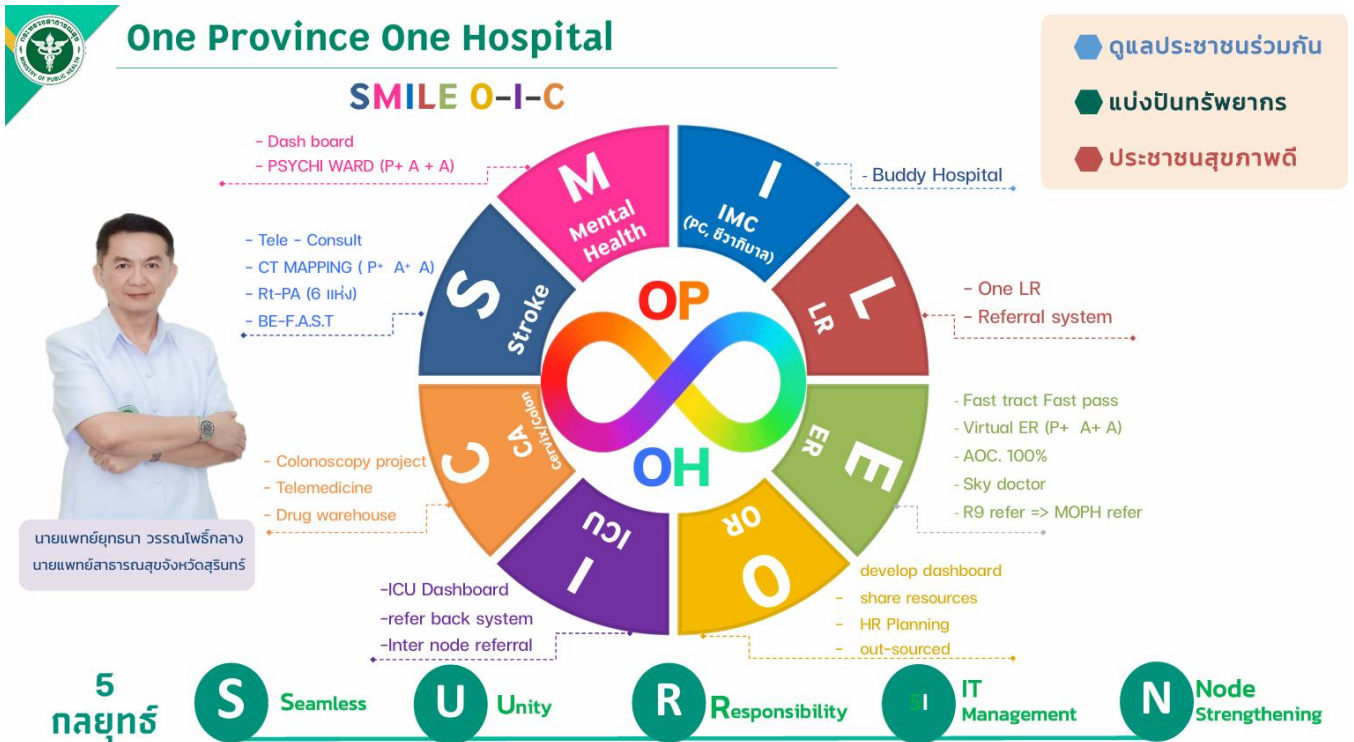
กระทรวงสาธารณสุข MINISTRY OF PUBLIC HEALTH

One Province One Hospital

SMILE O-I-C

ดูแลประชาชนร่วมกัน
แบ่งปันทรัพยากร
ประชาชนสุขภาพดี

- Dash board
- PSYCHI WARD (P+ A + A)

M
Mental Health

I
IMC
(PC, ชีวาภิบาล)

- Buddy Hospital

- Tele - Consult
- CT MAPPING ( P+ A+ A)
- Rt-PA (6 แห่ง)
- BE-F.A.S.T

S
Stroke

OP

L
LR

- One LR
- Referral system

C
CA
Cervix/Colon

OH

E
ER

- Fast tract Fast pass
- Virtual ER (P+ A+ A)
- AOC. 100%
- Sky doctor
- R9 refer => MOPH refer

- Colonoscopy project
- Telemedicine
- Drug warehouse

I
ICU

O
OR

นายแพทย์ยุทธนา วรรณไพรี่กลาง
นายแพทย์สาธารณสุขจังหวัดสุรินทร์

-ICU Dashboard
-refer back system
-Inter node referral

develop dashboard
- share resources
- HR Planning
- out-sourced

5 กลยุทธ์

S Seamless

U Unity

R Responsibility

IT Management

N Node Strengthening